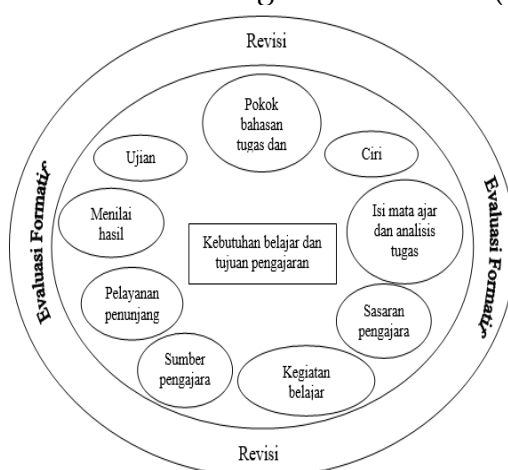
Revisi

Pokok bahasan tugas dan

Ujian

Ciri

Menilai hasil

Isi mata ajar dan analisis tugas

Kebutuhan belajar dan tujuan pengajaran

Pelayanan penunjang

Sasaran pengajara

Sumber pengajara

Kegiatan belajar

Evaluasi Formatif

Evaluasi Formatif

Revisi